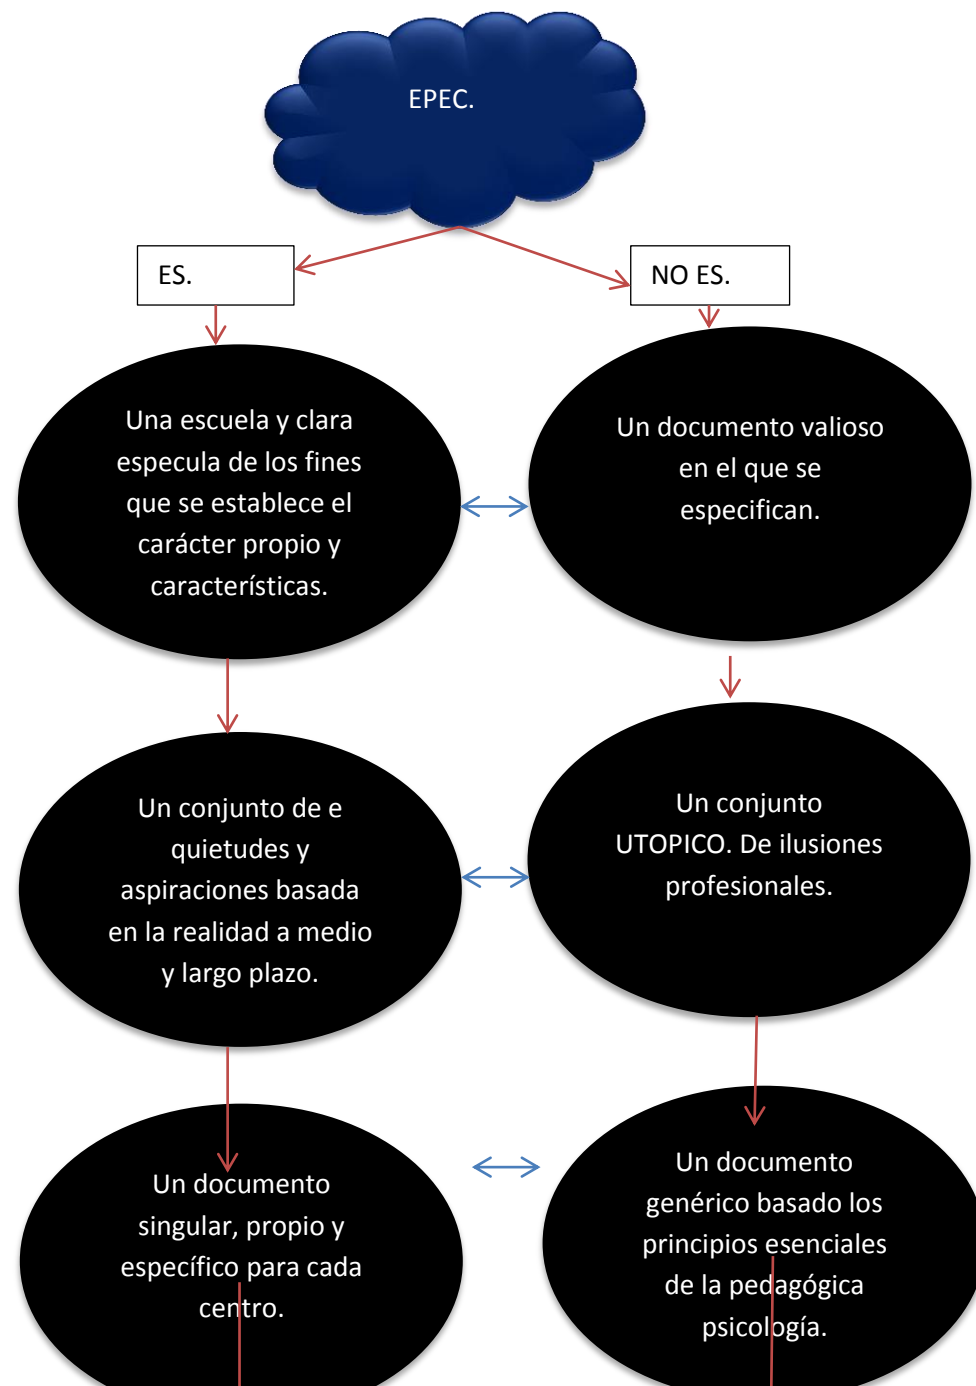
EPEC.

ES.

NO ES.

Una escuela y clara especula de los fines que se establece el carácter propio y características.

Un documento valioso en el que se especifican.

Un conjunto de e quietudes y aspiraciones basada en la realidad a medio y largo plazo.

Un conjunto UTOPICO. De ilusiones profesionales.

Un documento singular, propio y específico para cada centro.

Un documento genérico basado los principios esenciales de la pedagógica psicología.